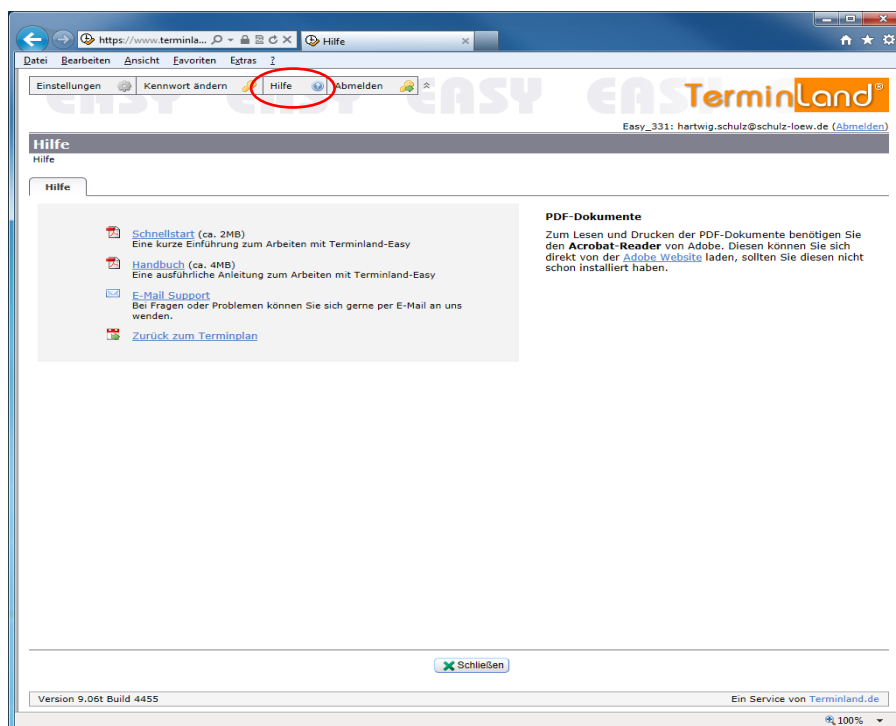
https://www.terminla...

Hilfe

Datei Bearbeiten Ansicht Favoriten Extras ?

Einstellungen Kennwort ändern Hilfe Abmelden

EASY EASY EASY EASY

TerminLand®

Easy_331: hartwig.schulz@schulz-loew.de (Abmelden)

Hilfe

Hilfe

Hilfe

Schnellstart (ca. 2MB)
Eine kurze Einführung zum Arbeiten mit Terminland-Easy

Handbuch (ca. 4MB)
Eine ausführliche Anleitung zum Arbeiten mit Terminland-Easy

E-Mail Support
Bei Fragen oder Problemen können Sie sich gerne per E-Mail an uns wenden.

Zurück zum Terminplan

PDF-Dokumente

Zum Lesen und Drucken der PDF-Dokumente benötigen Sie den Acrobat-Reader von Adobe. Diesen können Sie sich direkt von der Adobe Website laden, sollten Sie diesen nicht schon installiert haben.

Schließen

Version 9.06t Build 4455

Ein Service von Terminland.de

100%